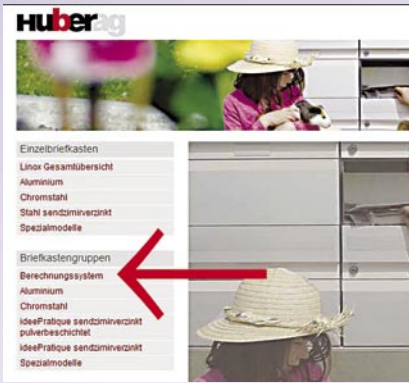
Huberag

Einzelbriefkasten
Linox Gesamtübersicht
Aluminium
Chromstahl
Stahl sendzimirverzinkt
Spezialmodelle

Briefkastengruppen
Berechnungssystem
Aluminium
Chromstahl
ideePratique sendzimirverzinkt pulverbeschichtet
ideePratique sendzimirverzinkt
Spezialmodelle